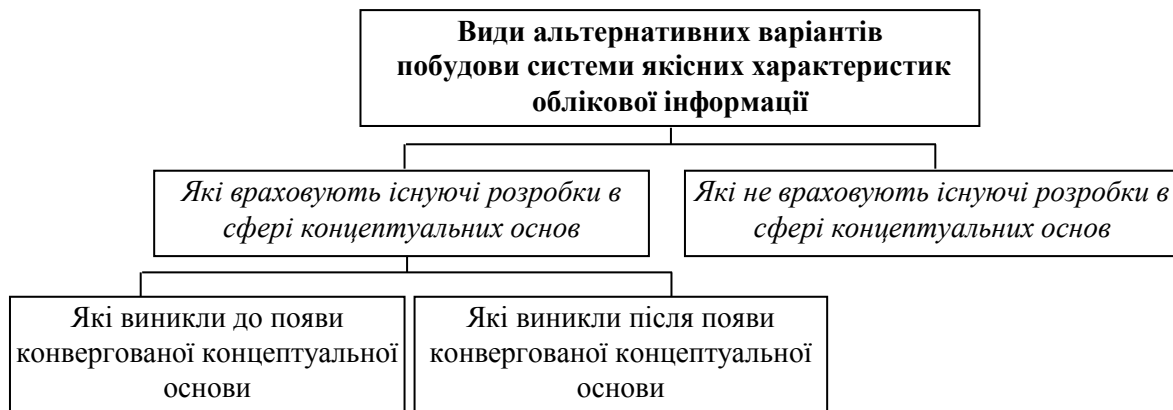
Види альтернативних варіантів побудови системи якісних характеристик облікової інформації

Які враховують існуючі розробки в сфері концептуальних основ

Які не враховують існуючі розробки в сфері концептуальних основ

Які виникли до появи конвергованої концептуальної основи

Які виникли після появи конвергованої концептуальної основи